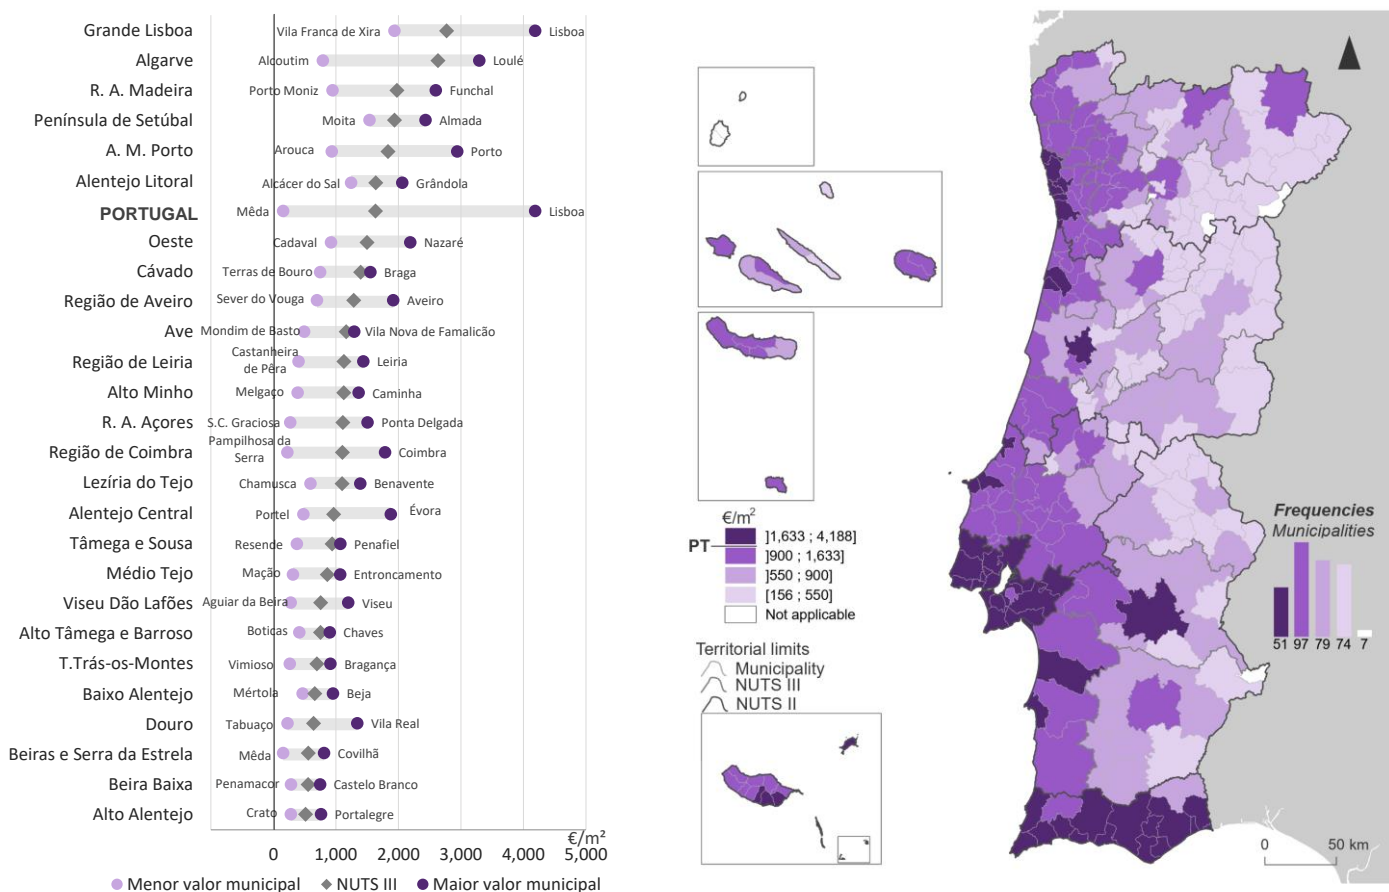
Grande Lisboa Vila Franca de Xira Lisboa
Algarve Alcoutim Loulé
R. A. Madeira Porto Moniz Funchal
Península de Setúbal Moita Almada
A. M. Porto Arouca Porto
Alentejo Litoral Alcácer do Sal Grândola
PORTUGAL Mêda Lisboa
Oeste Cadaval Nazaré
Cávado Terras de Bouro Braga
Região de Aveiro Sever do Vouga Aveiro
Ave Mondim de Basto Vila Nova de Famalicão
Região de Leiria Castanheira de Pêra Leiria
Alto Minho Melgaço Caminha
R. A. Açores S.C. Graciosa Ponta Delgada
Região de Coimbra Pampilhosa da Serra Coimbra
Lezíria do Tejo Chamusca Benavente
Alentejo Central Portel Évora
Tâmega e Sousa Resende Penafiel
Médio Tejo Mação Entroncamento
Viseu Dão Lafões Aguiar da Beira Viseu
Alto Tâmega e Barroso Boticas Chaves
T.Trás-os-Montes Vimioso Bragança
Baixo Alentejo Mértola Beja
Douro Tabuaço Vila Real
Beiras e Serra da Estrela Mêda Covilhã
Beira Baixa Penamacor Castelo Branco
Alto Alentejo Crato Portalegre

€/m²
0 1,000 2,000 3,000 4,000 5,000

Menor valor municipal NUTS III Maior valor municipal

€/m²
PT
]1,633 ; 4,188]
]900 ; 1,633]
]550 ; 900]
[156 ; 550]
Not applicable

Territorial limits
Municipality
NUTS III
NUTS II

Frequencies
Municipalities
51 97 79 74 7

0 50 km